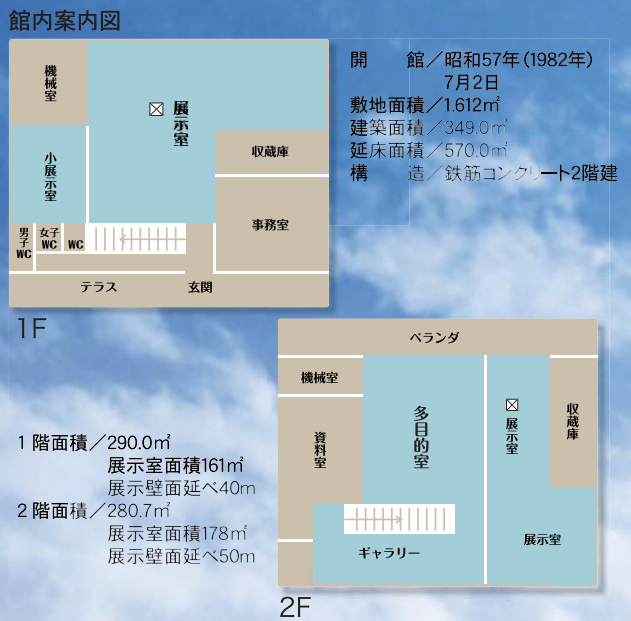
館内案内図

機械室

展示室

小展示室

収蔵庫

事務室

男子WC

女子WC

WC

テラス

玄関

1F

開　　館／昭和57年（1982年）7月2日
敷地面積／1.612㎡
建築面積／349.0㎡
延床面積／570.0㎡
構　　造／鉄筋コンクリート2階建

ベランダ

機械室

資料室

多目的室

展示室

収蔵庫

ギャラリー

展示室

2F

1階面積／290.0㎡
展示室面積161㎡
展示壁面延べ40m
2階面積／280.7㎡
展示室面積178㎡
展示壁面延べ50m